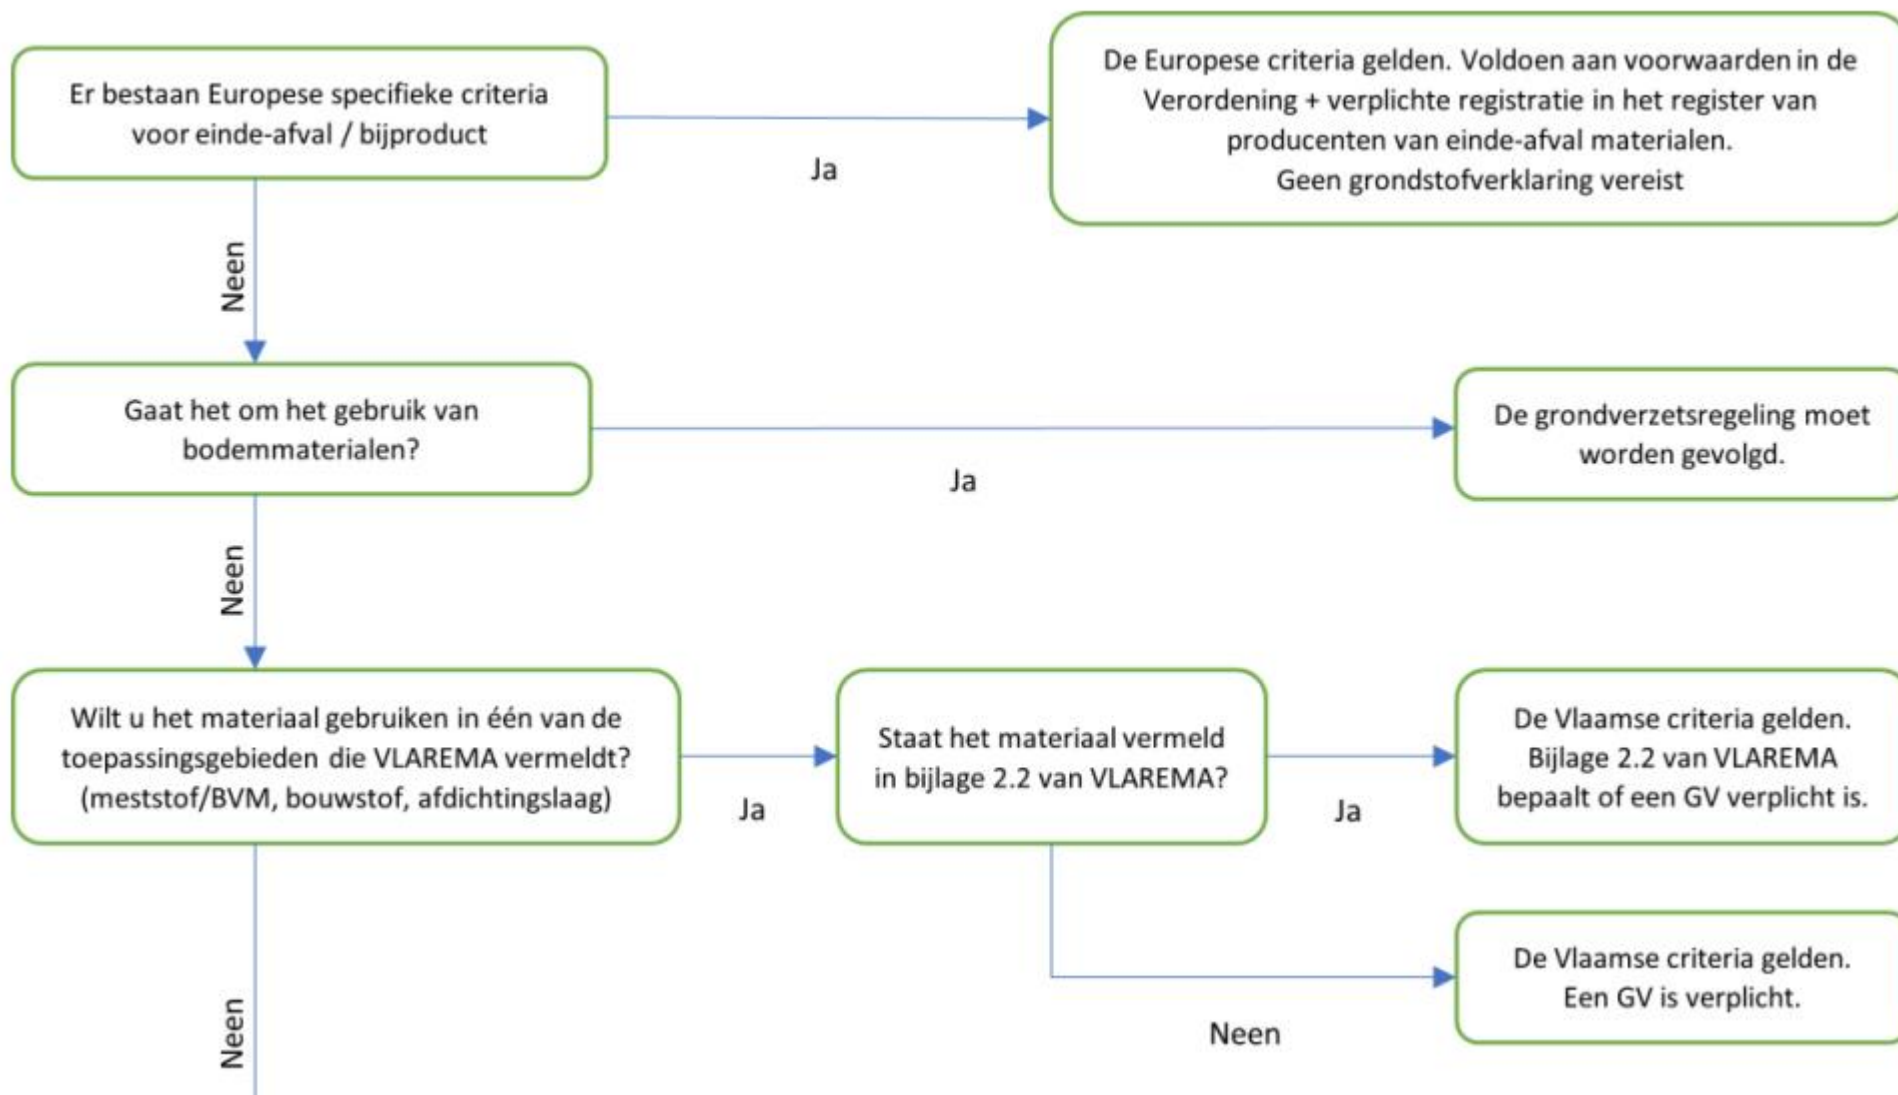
Er bestaan Europese specifieke criteria voor einde-afval / bijproduct

Ja

De Europese criteria gelden. Voldoen aan voorwaarden in de Verordening + verplichte registratie in het register van producenten van einde-afval materialen.
Geen grondstofverklaring vereist

Neen

Gaat het om het gebruik van bodemmaterialen?

Ja

De grondverzetsregeling moet worden gevolgd.

Neen

Wilt u het materiaal gebruiken in één van de toepassingsgebieden die VLAREMA vermeldt? (meststof/BVM, bouwstof, afdichtingslaag)

Ja

Staat het materiaal vermeld in bijlage 2.2 van VLAREMA?

Ja

De Vlaamse criteria gelden. Bijlage 2.2 van VLAREMA bepaalt of een GV verplicht is.

Neen

De Vlaamse criteria gelden. Een GV is verplicht.

Neen